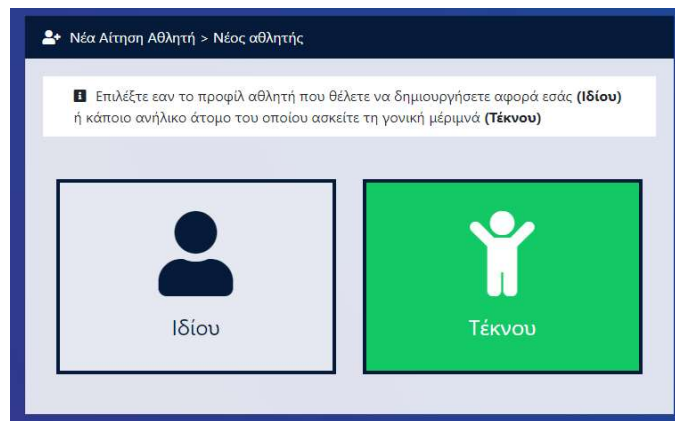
Νέα Αίτηση Αθλητή > Νέος αθλητής

Επιλέξτε εαν το προφίλ αθλητή που θέλετε να δημιουργήσετε αφορά εσάς **(Ιδίου)** ή κάποιο ανήλικο άτομο του οποίου ασκείτε τη γονική μέριμνά **(Τέκνου)**

Ιδίου

Τέκνου